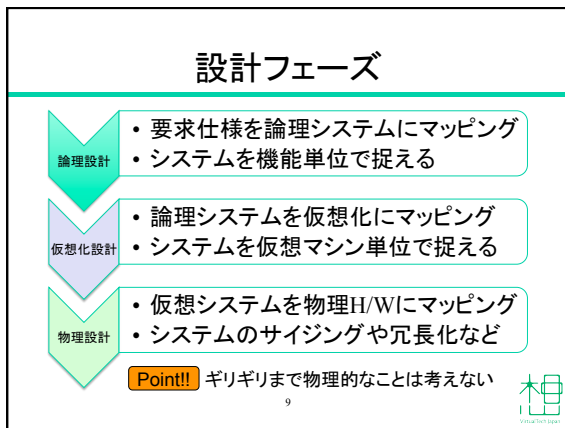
設計フェーズ

論理設計
• 要求仕様を論理システムにマッピング
• システムを機能単位で捉える

仮想化設計
• 論理システムを仮想化にマッピング
• システムを仮想マシン単位で捉える

物理設計
• 仮想システムを物理H/Wにマッピング
• システムのサイジングや冗長化など

Point!! ギリギリまで物理的なことは考えない

9

VirtualTech.jp